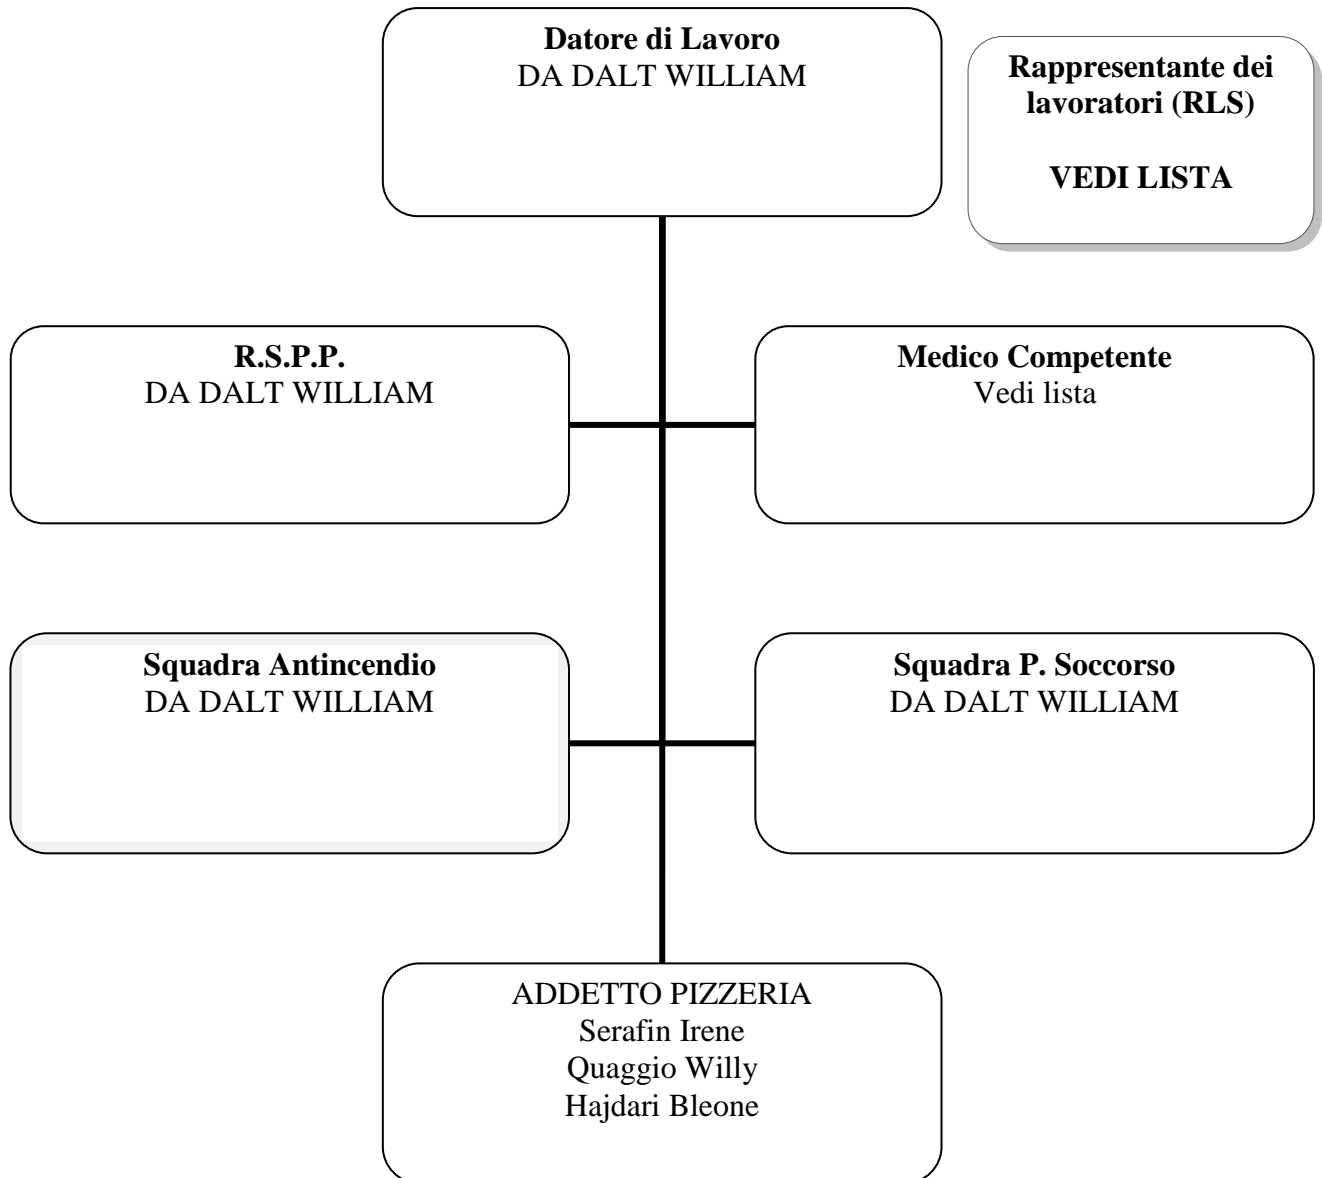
Datore di Lavoro
DA DALT WILLIAM

Rappresentante dei lavoratori (RLS)

VEDI LISTA

R.S.P.P.
DA DALT WILLIAM

Medico Competente
Vedi lista

Squadra Antincendio
DA DALT WILLIAM

Squadra P. Soccorso
DA DALT WILLIAM

ADDETTO PIZZERIA
Serafin Irene
Quaggio Willy
Hajdari Bleone